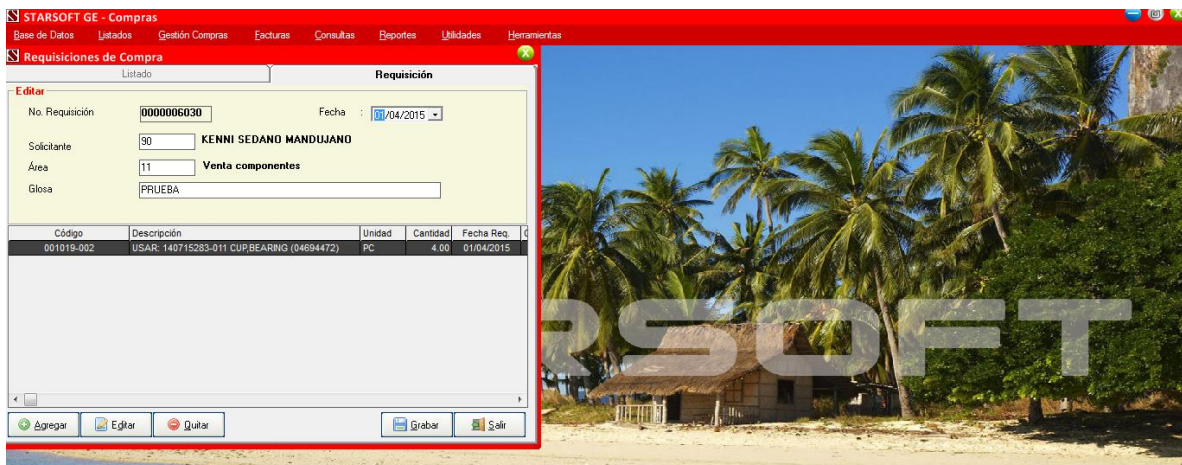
STARSOFT GE - Compras

Base de Datos Listados Gestión Compras Facturas Consultas Reportes Utilidades Herramientas

Requisiciones de Compra

Listado Requisición

Editar

No. Requisición 0000006030 Fecha : 01/04/2015

Solicitante 90 KENNI SEDANO MANDUJANO

Área 11 Venta componentes

Glosa PRUEBA

| Código | Descripción | Unidad | Cantidad | Fecha Req. |
|---|---|---|---|---|
| 001019-002 | USAR: 140715283-011 CUP,BEARING (04694472) | PC | 4.00 | 01/04/2015 |

Agregar Editar Quitar Grabar Salir

RSOFT